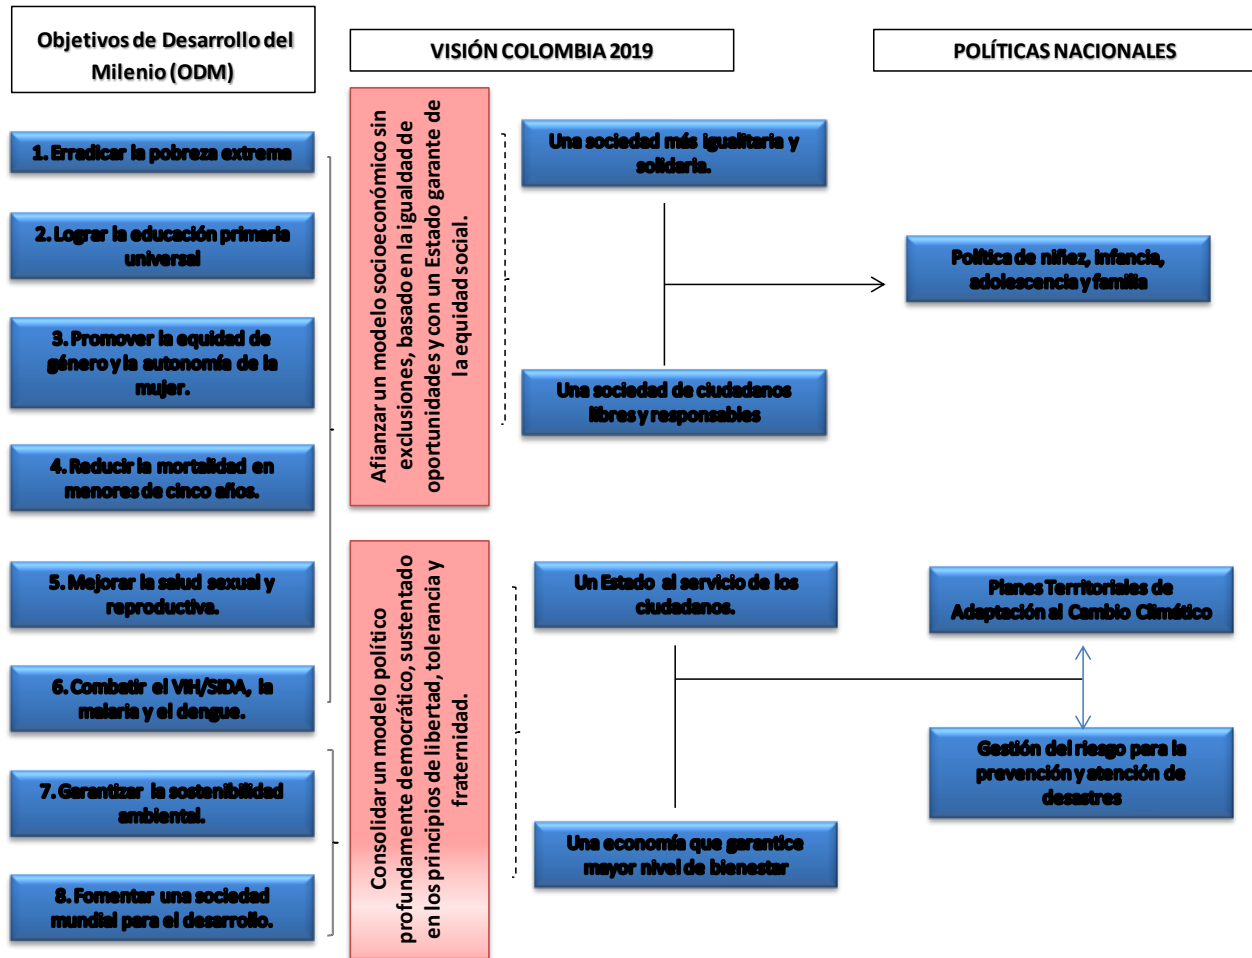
Objetivos de Desarrollo del Milenio (ODM)

VISIÓN COLOMBIA 2019

POLÍTICAS NACIONALES

1. Erradicar la pobreza extrema

2. Lograr la educación primaria universal

3. Promover la equidad de género y la autonomía de la mujer.

4. Reducir la mortalidad en menores de cinco años.

5. Mejorar la salud sexual y reproductiva.

6. Combatir el VIH/SIDA, la malaria y el dengue.

7. Garantizar la sostenibilidad ambiental.

8. Fomentar una sociedad mundial para el desarrollo.

Afianzar un modelo socioeconómico sin exclusiones, basado en la igualdad de oportunidades y con un Estado garante de la equidad social.

Una sociedad más igualitaria y solidaria.

Una sociedad de ciudadanos libres y responsables

Política de niñez, infancia, adolescencia y familia

Consolidar un modelo político profundamente democrático, sustentado en los principios de libertad, tolerancia y fraternidad.

Un Estado al servicio de los ciudadanos.

Una economía que garantice mayor nivel de bienestar

Planes Territoriales de Adaptación al Cambio Climático

Gestión del riesgo para la prevención y atención de desastres